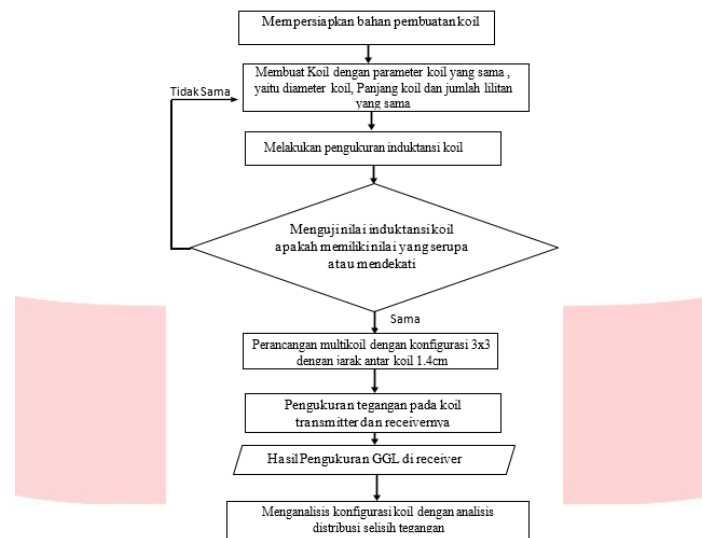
Mempersiapkan bahan pembuatan koil

Membuat Koil dengan parameter koil yang sama , yaitu diameter koil, Panjang koil dan jumlah lilitan yang sama

Tidak Sama

Melakukan pengukuran induktansi koil

Menguji nilai induktansi koil apakah memiliki nilai yang serupa atau mendekati

Sama

Perancangan multikoil dengan konfigurasi 3x3 dengan jarak antar koil 1.4cm

Pengukuran tegangan pada koil transmitter dan receivernya

Hasil Pengukuran GGL di receiver

Menganalisis konfigurasi koil dengan analisis distribusi selisih tegangan